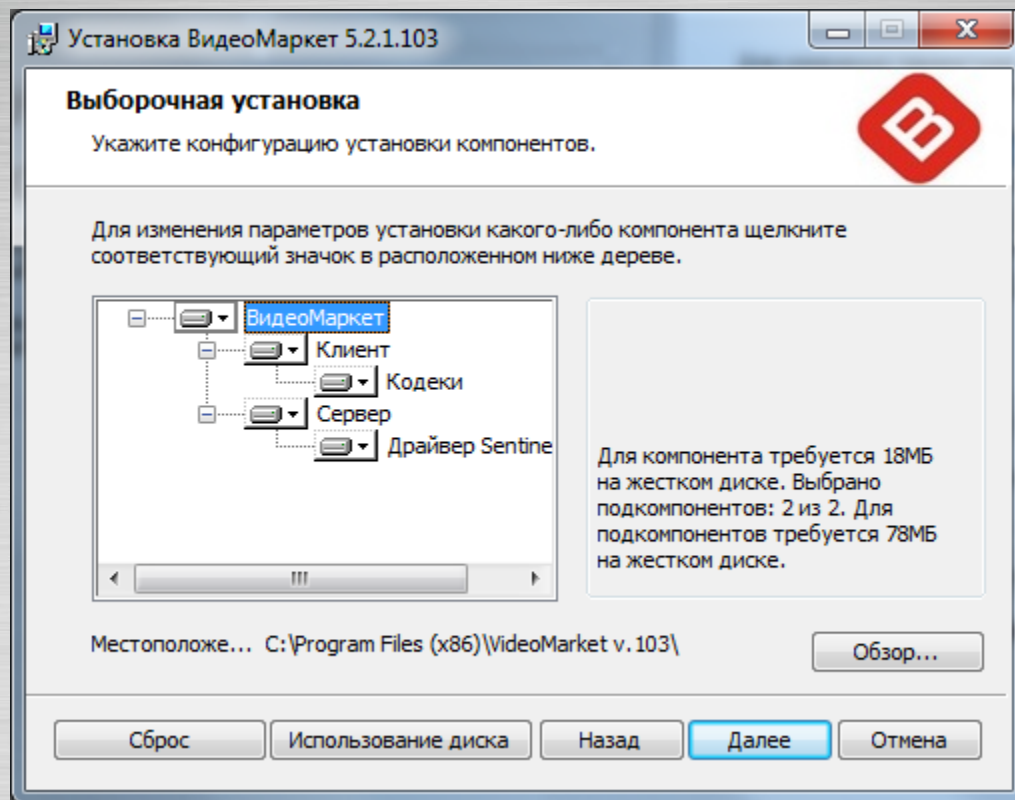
Установка ВидеоМаркет 5.2.1.103

Выборочная установка

Укажите конфигурацию установки компонентов.

B

Для изменения параметров установки какого-либо компонента щелкните соответствующий значок в расположенном ниже дереве.

ВидеоМаркет
Клиент
Кодеки
Сервер
Драйвер Sentine

Для компонента требуется 18МБ на жестком диске. Выбрано подкомпонентов: 2 из 2. Для подкомпонентов требуется 78МБ на жестком диске.

Местоположе... C:\Program Files (x86)\VideoMarket v. 103\

Обзор...

Сброс
Использование диска
Назад
Далее
Отмена